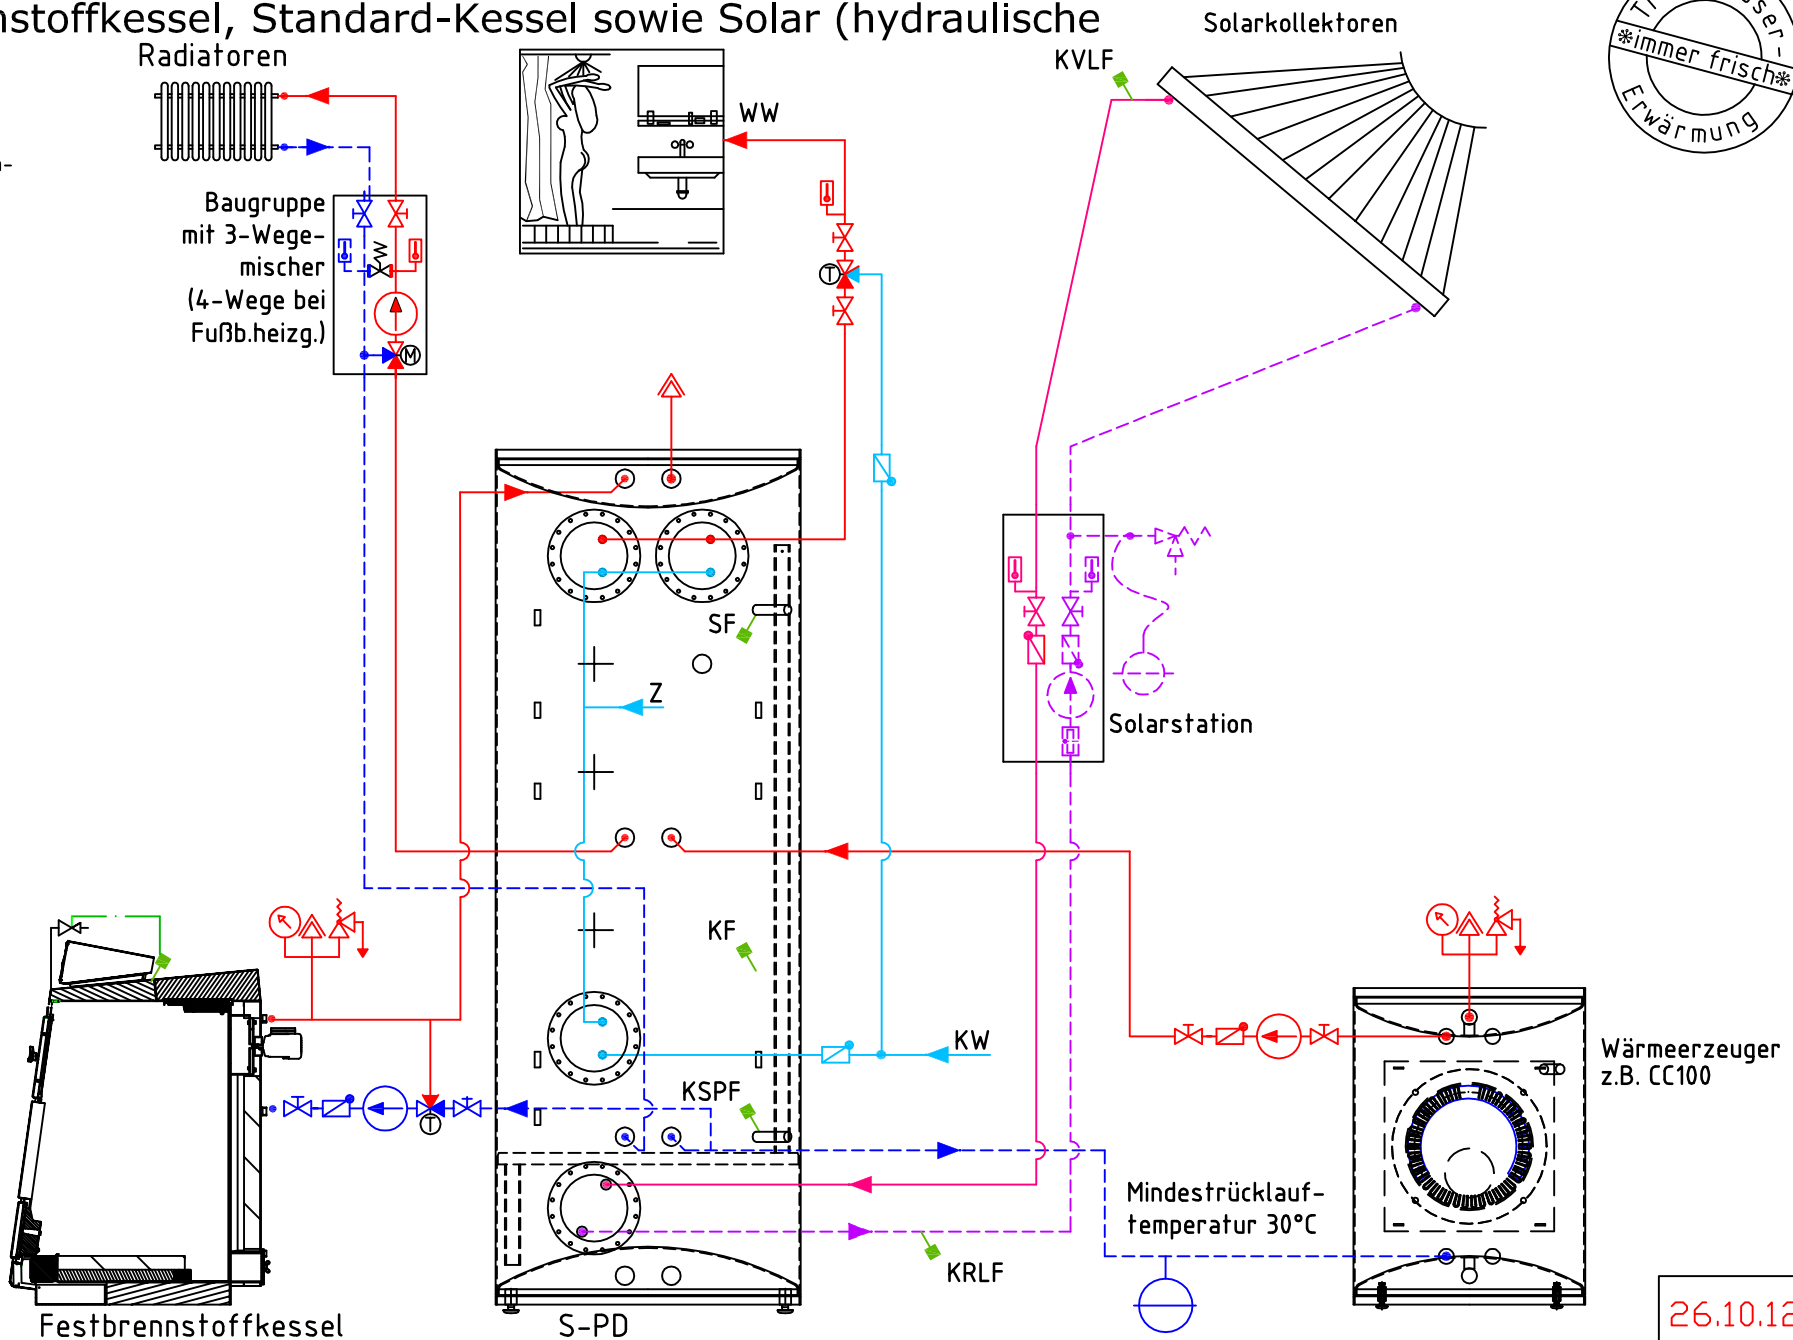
nstoffkessel, Standard-Kessel sowie Solar (hydraulische

Radiatoren

WW

KVLF

Solarkollektoren

Tr ser - *immer frisch* Erwärmung

Baugruppe mit 3-Wegemischer (4-Wege bei Fußb.heizg.)

W

M

T

SF

Z

Solarstation

KF

KW

KSPF

Wärmeerzeuger z.B. CC100

T

Mindestrücklauftemperatur 30°C

KRLF

Festbrennstoffkessel

S-PD

26.10.12